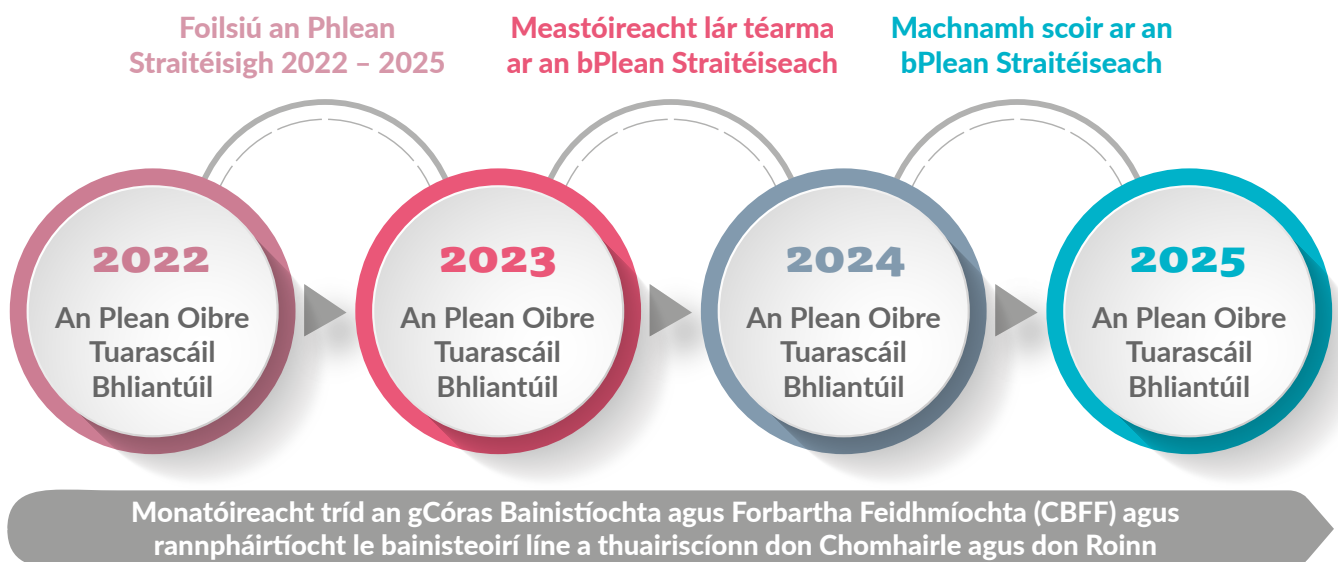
Foilsiú an Phlean Straitéisigh 2022 – 2025

Meastóireacht lár téarma ar an bPlean Straitéiseach

Machnamh scoir ar an bPlean Straitéiseach

2022
An Plean Oibre
Tuarascáil Bhliantúil

2023
An Plean Oibre
Tuarascáil Bhliantúil

2024
An Plean Oibre
Tuarascáil Bhliantúil

2025
An Plean Oibre
Tuarascáil Bhliantúil

Monatóireacht tríd an gCóras Bainistíochta agus Forbartha Feidhmíochta (CBFF) agus rannpháirtíocht le bainisteoirí líne a thuairiscíonn don Chomhairle agus don Roinn